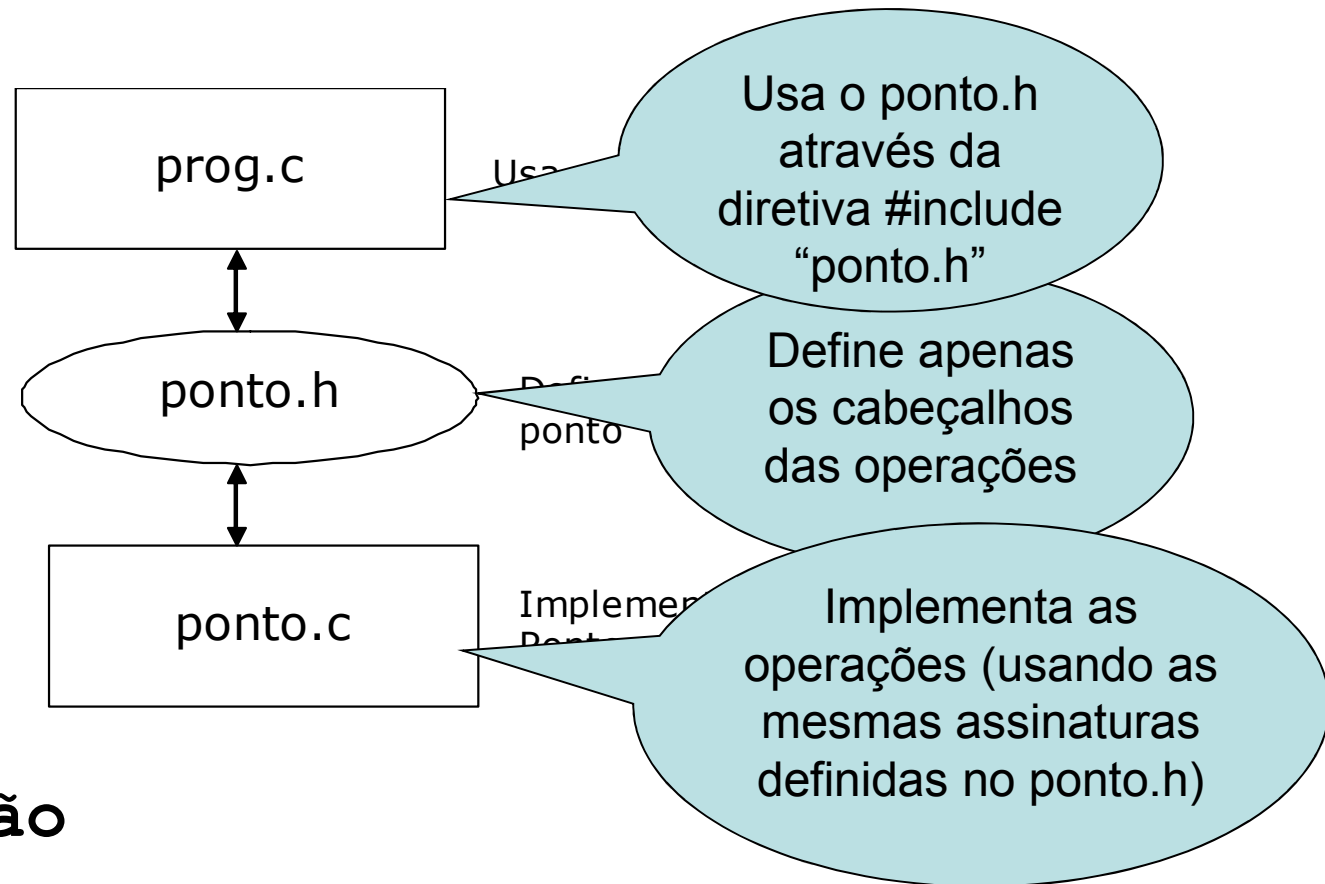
prog.c

Usa

Usa o ponto.h através da diretiva #include "ponto.h"

ponto.h

Defi

ponto

Define apenas os cabeçalhos das operações

ponto.c

Implemen

Ponto

Implementa as operações (usando as mesmas assinaturas definidas no ponto.h)

ão